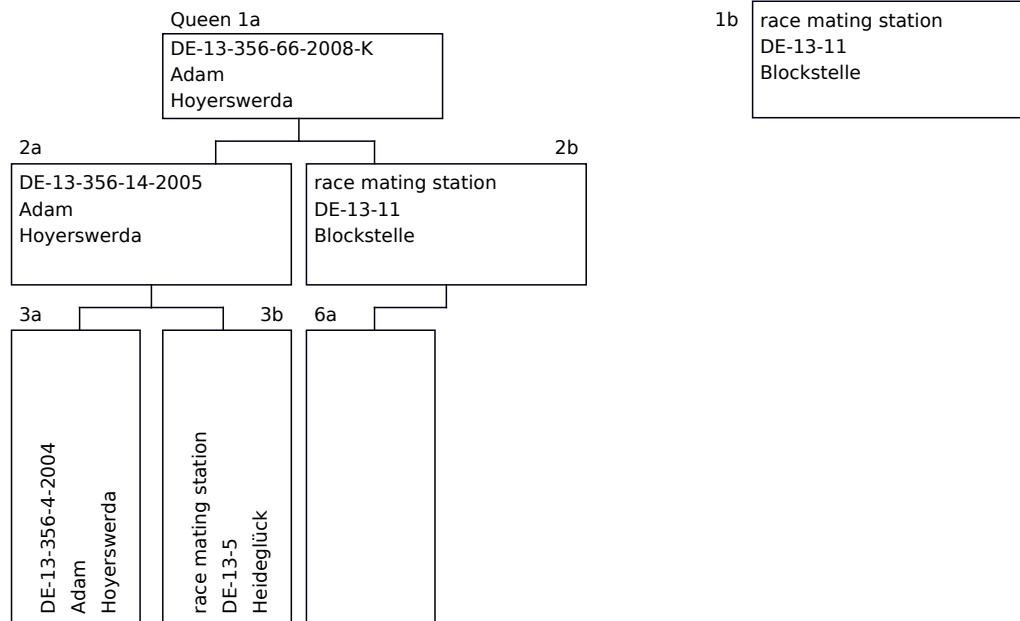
Queen 1a
DE-13-356-66-2008-K
Adam
Hoyerswerda

1b
race mating station
DE-13-11
Blockstelle

2a
DE-13-356-14-2005
Adam
Hoyerswerda

2b
race mating station
DE-13-11
Blockstelle

3a
DE-13-356-4-2004
Adam
Hoyerswerda

3b
race mating station
DE-13-5
Heideglück

6a